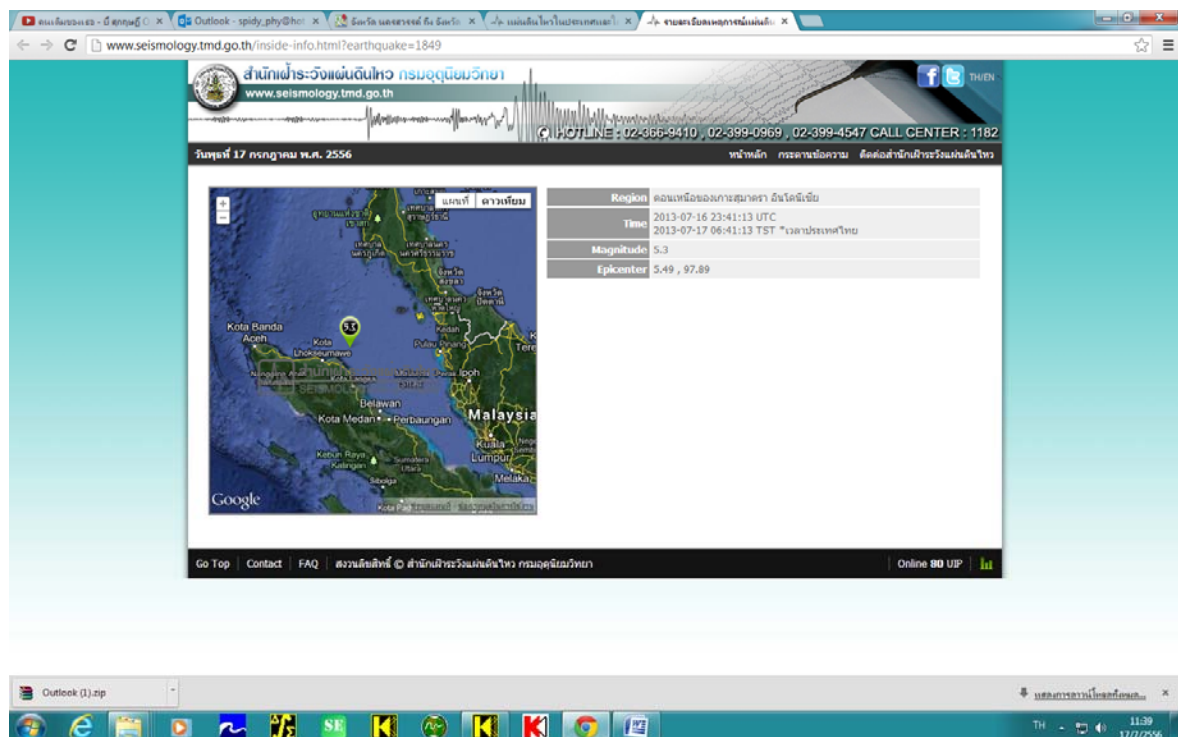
คนเก็บของเยอะ - มี ลูกกฎ | Outlook - spidy_phy@hot | จังหวัด นครสวรรค์ ถึง จังหวัด | แผ่นดินไหวในประเทศและใ | รายละเอียดเหตุการณ์แผ่นดิน

www.seismology.tmd.go.th/inside-info.html?earthquake=1849

สำนักเฝ้าระวังแผ่นดินไหว กรมอุตุนิยมวิทยา
www.seismology.tmd.go.th
TH/EN
HOTLINE : 02-366-9410 , 02-399-0969 , 02-399-4547 CALL CENTER : 1182

วันพุธที่ 17 กรกฎาคม พ.ศ. 2556
หน้าหลัก กระดานข้อความ ติดต่อสำนักเฝ้าระวังแผ่นดินไหว

แผนที่ ดาวเทียม
5.3
Kota Banda Aceh
Kota Lhokseumawe
Belawan
Kota Medan
Perbaungan
Kedah
Pulau Pinang
Ipoh
Malaysia
Kuala Lumpur
Melaka
Sumatera Utara
Sibolga
Google

| Region | ตอนเหนือของเกาะสุมาตรา อินโดนีเซีย |
|---|---|
| Time | 2013-07-16 23:41:13 UTC<br>2013-07-17 06:41:13 TST *เวลาประเทศไทย |
| Magnitude | 5.3 |
| Epicenter | 5.49 , 97.89 |

Go Top | Contact | FAQ | สงวนลิขสิทธิ์ © สำนักเฝ้าระวังแผ่นดินไหว กรมอุตุนิยมวิทยา
Online 80 UIP

Outlook (1).zip
แสดงการดาวน์โหลดทั้งหมด...
TH
11:39
17/7/2556